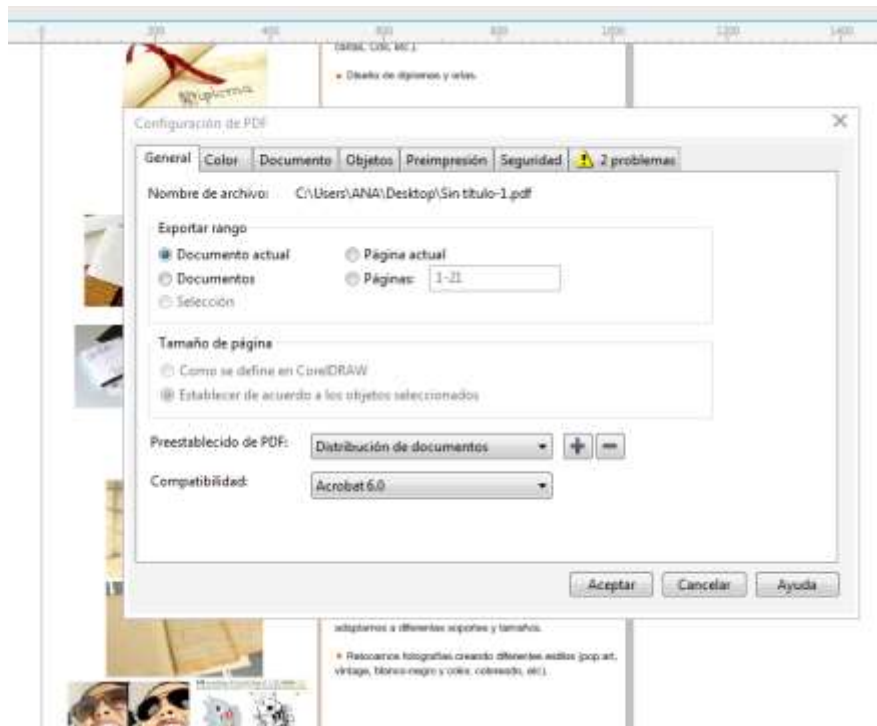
200 400 600 800 1000 1200 1400

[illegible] Cole, etc.)

• Diseño de diplomas y actas.

Diploma

Configuración de PDF

General | Color | Documento | Objetos | Preimpresión | Seguridad | 2 problemas

Nombre de archivo: C:\Users\ANA\Desktop\Sin título-1.pdf

Exportar rango
Documento actual
Documentos
Selección
Página actual
Páginas: 1-21

Tamaño de página
Como se define en CorelDRAW
Establecer de acuerdo a los objetos seleccionados

Preestablecido de PDF: Distribución de documentos

Compatibilidad: Acrobat 6.0

Aceptar | Cancelar | Ayuda

adaptamos a diferentes soportes y tamaños.

• Retocamos fotografías creando diferentes estilos (pop art, vintage, blanco-negro y color, coloreado, etc).